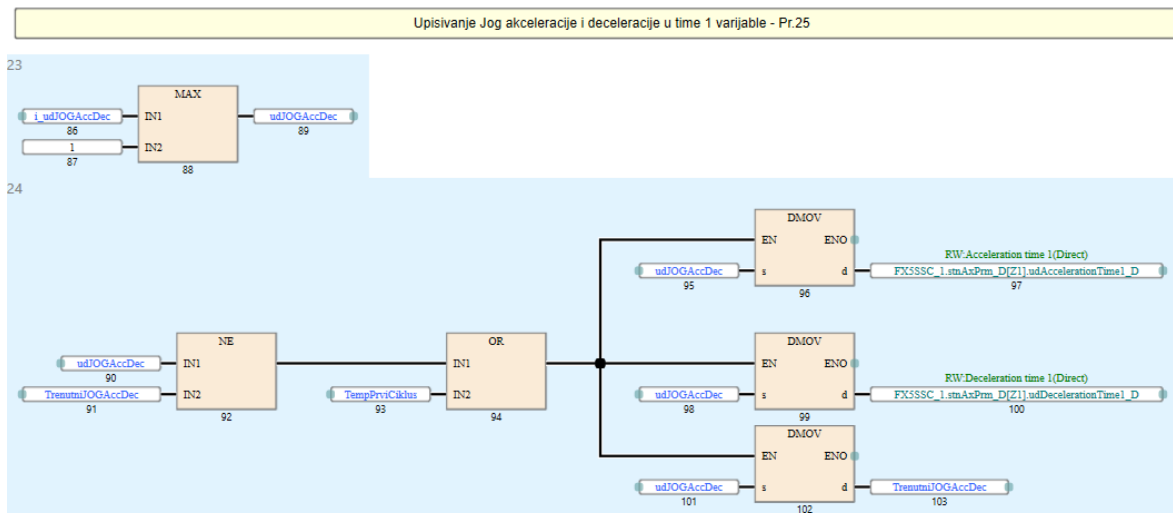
Upisivanje Jog akceleracije i deceleracije u time 1 varijable - Pr.25

23

i_udJOGAccDec
86
1
87
MAX
IN1
IN2
88
udJOGAccDec
89

24

udJOGAccDec
90
TrenutniJOGAccDec
91
NE
IN1
IN2
92
TempPrviCiklus
93
OR
IN1
IN2
94

DMOV
EN
ENO
udJOGAccDec
95
s
d
96
RW:Acceleration time 1(Direct)
FX5SSC_1.stnAxPrm_D[Z1].udAccelerationTime1_D
97

DMOV
EN
ENO
udJOGAccDec
98
s
d
99
RW:Deceleration time 1(Direct)
FX5SSC_1.stnAxPrm_D[Z1].udDecelerationTime1_D
100

DMOV
EN
ENO
udJOGAccDec
101
s
d
102
TrenutniJOGAccDec
103